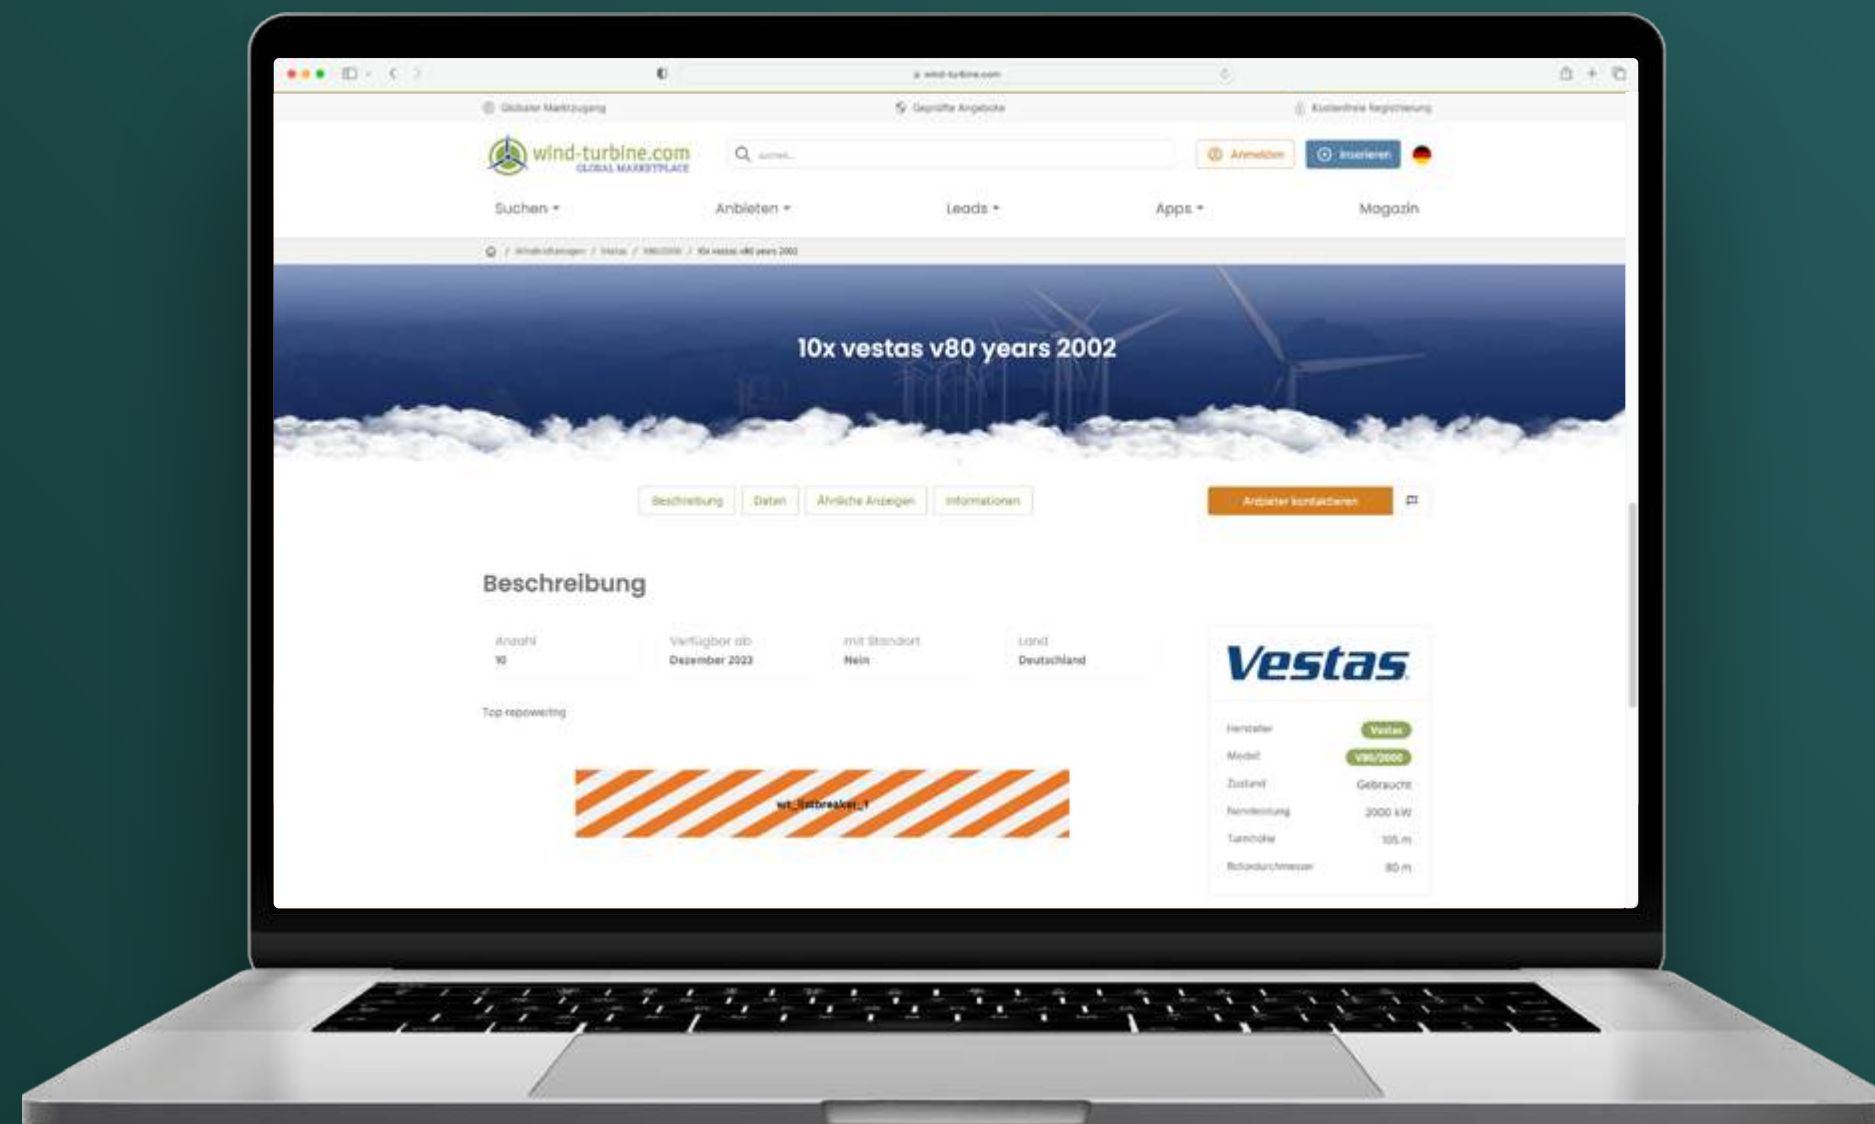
wind-turbine.com

Globaler Marktzugang
Geprüfte Angebote
Kostenfreie Registrierung

wind-turbine.com
GLOBAL MARKETPLACE

suchen...

Anmelden
Inserieren

Suchen
Anbieten
Leads
Apps
Magazin

/ Windkraftanlagen / Vestas / V80/2000 / 10x vestas v80 years 2002

10x vestas v80 years 2002

Beschreibung
Daten
Ähnliche Anzeigen
Informationen

Anbieter kontaktieren

Beschreibung

| Anzahl | Verfügbar ab | mit Standort | Land |
|---|---|---|---|
| 10 | Dezember 2023 | Nein | Deutschland |

Top repowering

wt_listbreaker_1

Vestas

| | |
|---|---|
| Hersteller | Vestas |
| Modell | V80/2000 |
| Zustand | Gebraucht |
| Nennleistung | 2000 kW |
| Turmhöhe | 105 m |
| Rotordurchmesser | 80 m |